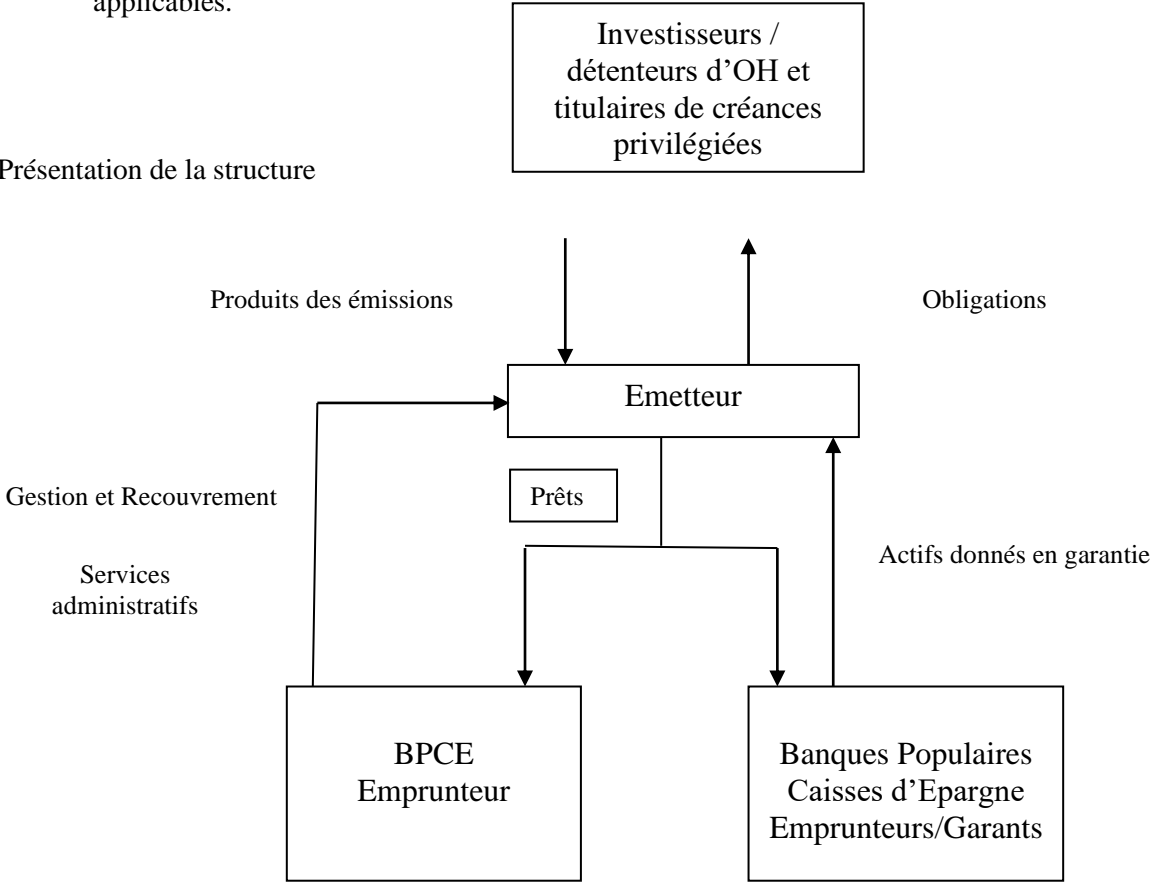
applicables.

Investisseurs / détenteurs d’OH et titulaires de créances privilégiées

Présentation de la structure

Produits des émissions

Obligations

Emetteur

Gestion et Recouvrement

Prêts

Services administratifs

Actifs donnés en garantie

BPCE
Emprunteur

Banques Populaires
Caisses d’Epargne
Emprunteurs/Garants